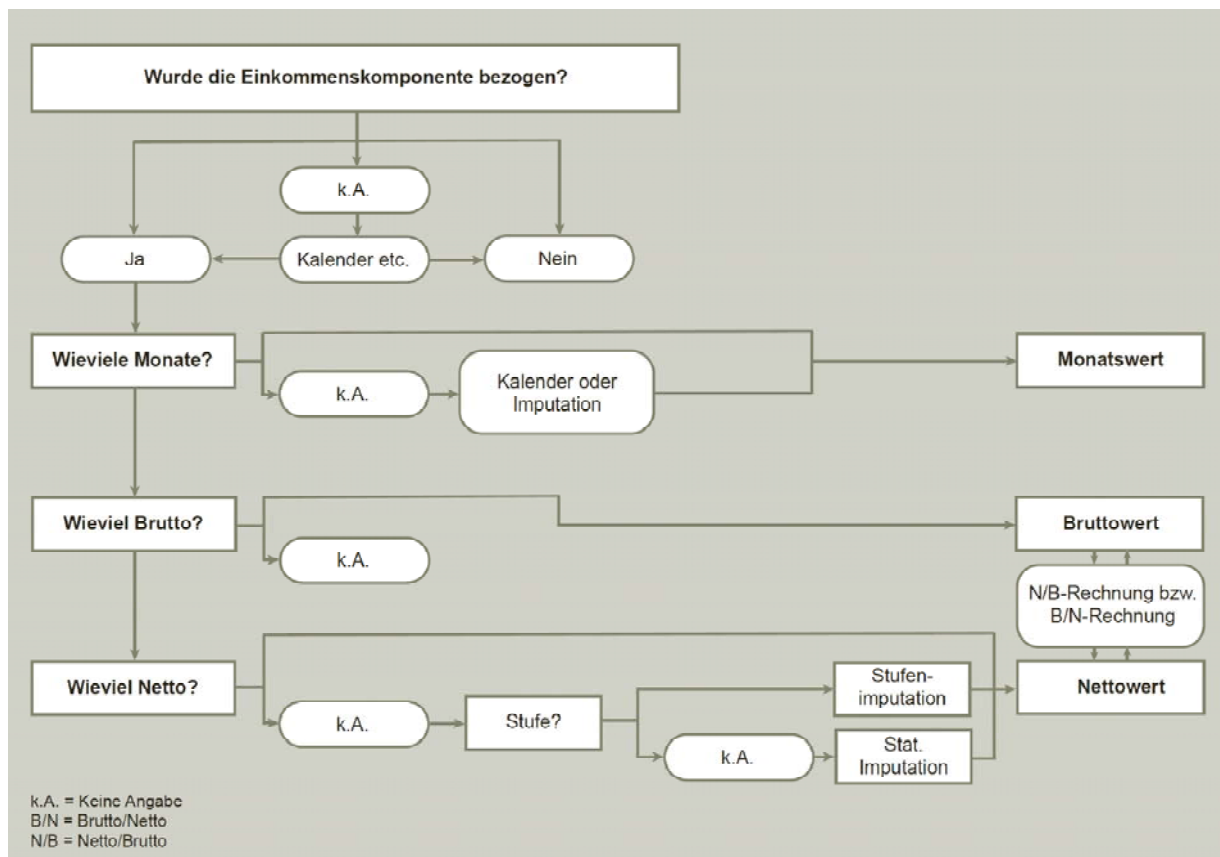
Wurde die Einkommenskomponente bezogen?

k.A.

Ja

Kalender etc.

Nein

Wieviele Monate?

k.A.

Kalender oder Imputation

Monatswert

Wieviel Brutto?

k.A.

Bruttowert

N/B-Rechnung bzw. B/N-Rechnung

Wieviel Netto?

k.A.

Stufe?

Stufenimputation

k.A.

Stat. Imputation

Nettowert

k.A. = Keine Angabe
B/N = Brutto/Netto
N/B = Netto/Brutto